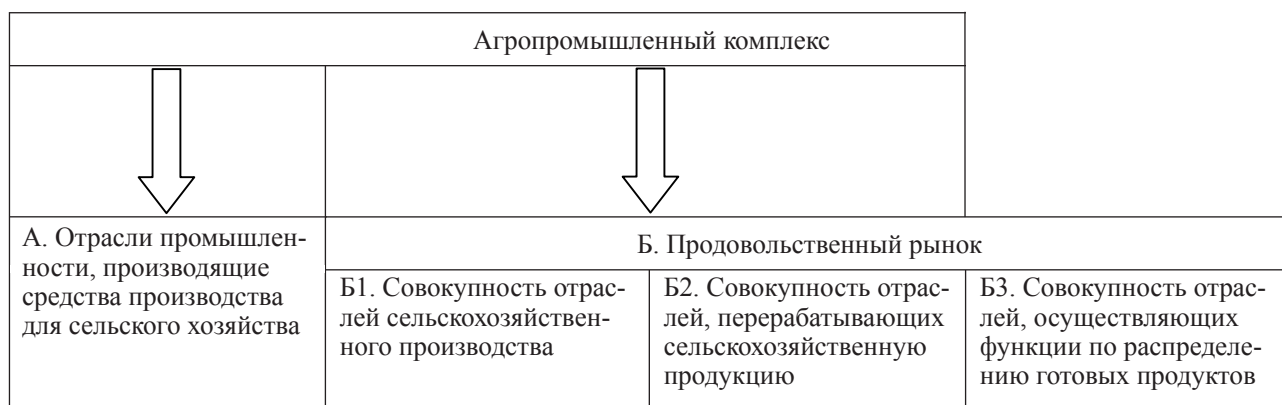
Агропромышленный комплекс

| А. Отрасли промышленности, производящие средства производства для сельского хозяйства | Б. Продовольственный рынок | | |
|---|---|---|---|
| | Б1. Совокупность отраслей сельскохозяйственного производства | Б2. Совокупность отраслей, перерабатывающих сельскохозяйственную продукцию | Б3. Совокупность отраслей, осуществляющих функции по распределению готовых продуктов |